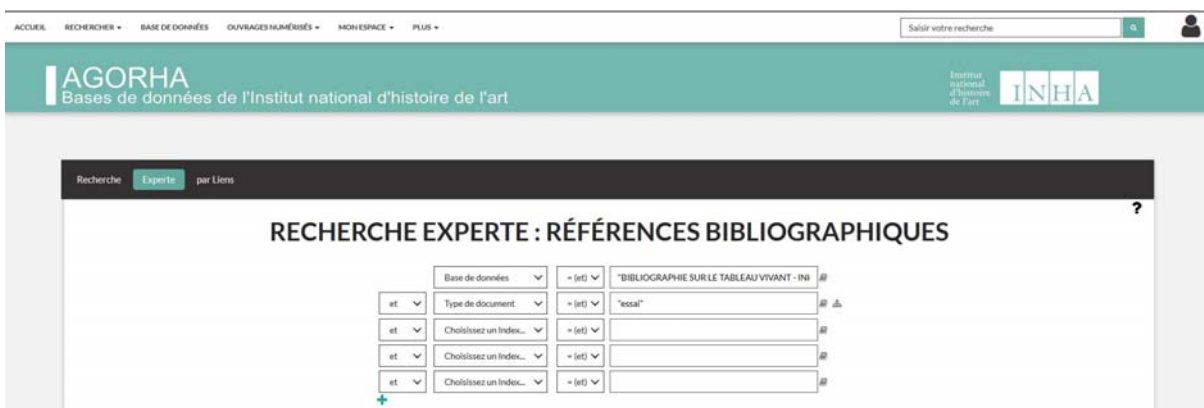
ACCUEIL RECHERCHER ▾ BASE DE DONNÉES OUVRAGES NUMÉRISÉS ▾ MON ESPACE ▾ PLUS ▾

Saisir votre recherche

AGORHA
Bases de données de l'Institut national d'histoire de l'art

Institut national d'histoire de l'art INHA

Recherche Experte par Liens

?

RECHERCHE EXPERTE : RÉFÉRENCES BIBLIOGRAPHIQUES

| | Base de données | = (et) | "BIBLIOGRAPHIE SUR LE TABLEAU VIVANT - INI |
|---|---|---|---|
| et | Type de document | = (et) | "essai" |
| et | Choisissez un Index... | = (et) | |
| et | Choisissez un Index... | = (et) | |
| et | Choisissez un Index... | = (et) | |

+